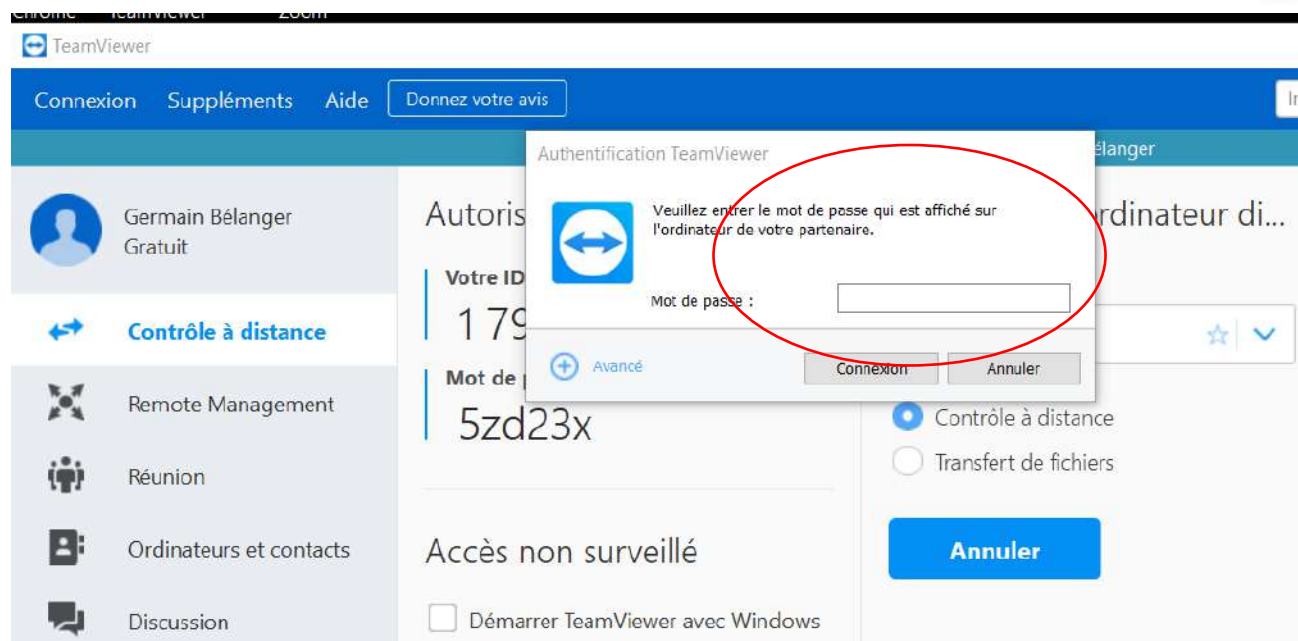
TeamViewer

Connexion Suppléments Aide Donnez votre avis

élanger

Germain Bélanger
Gratuit

Contrôle à distance

Remote Management

Réunion

Ordinateurs et contacts

Discussion

Autoris

Votre ID
179

Mot de
5zd23x

Accès non surveillé

Démarrer TeamViewer avec Windows

rdinateur di...

Contrôle à distance

Transfert de fichiers

Annuler

Authentification TeamViewer

Veuillez entrer le mot de passe qui est affiché sur l'ordinateur de votre partenaire.

Mot de passe :

Avancé

Connexion Annuler